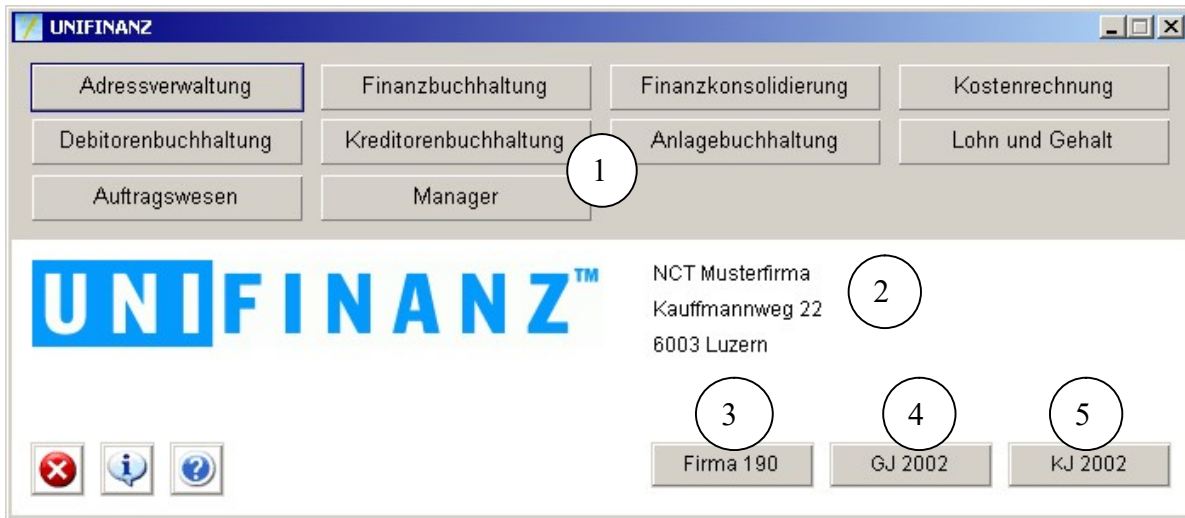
UNIFINANZ

Adressverwaltung
Finanzbuchhaltung
Finanzkonsolidierung
Kostenrechnung
Debitorenbuchhaltung
Kreditorenbuchhaltung
Anlagebuchhaltung
Lohn und Gehalt
Auftragswesen
Manager

1

UNIFINANZ™

NCT Musterfirma
Kauffmannweg 22
6003 Luzern

2

3
4
5

Firma 190
GJ 2002
KJ 2002